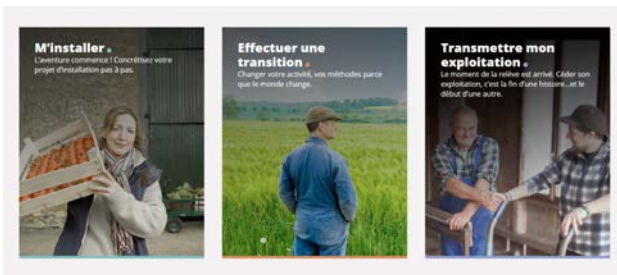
M'installer
L'aventure commence ! Concrétisez votre projet d'installation pas à pas.

Effectuer une transition
Changer votre activité, vos méthodes parce que le monde change.

Transmettre mon exploitation
Le moment de la relève est arrivé. Céder son exploitation, c'est la fin d'une histoire...et le début d'une autre.